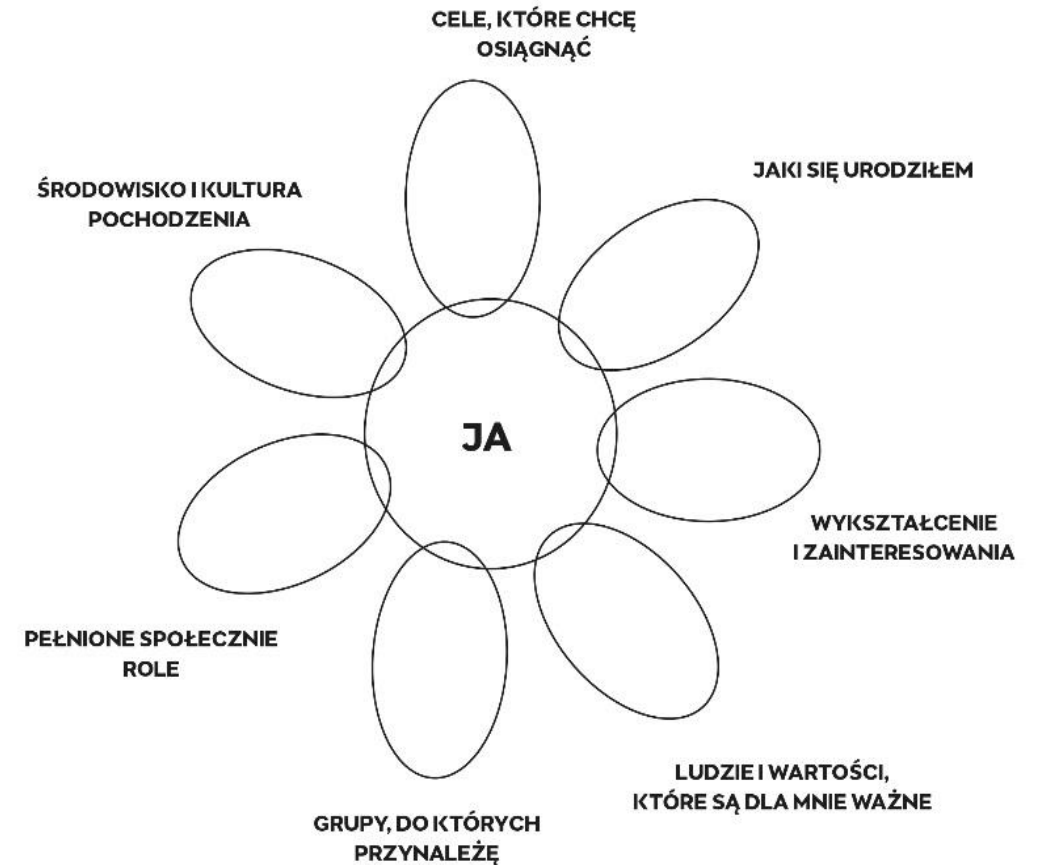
CELE, KTÓRE CHCĘ OSIĄGNĄĆ

ŚRODOWISKO I KULTURA POCHODZENIA

JAKI SIĘ URODZIŁEM

JA

WYKSZTAŁCENIE I ZAINTERESOWANIA

PEŁNIONE SPOŁECZNIE ROLE

LUDZIE I WARTOŚCI, KTÓRE SĄ DLA MNIE WAŻNE

GRUPY, DO KTÓRYCH PRZYNALEŻĘ